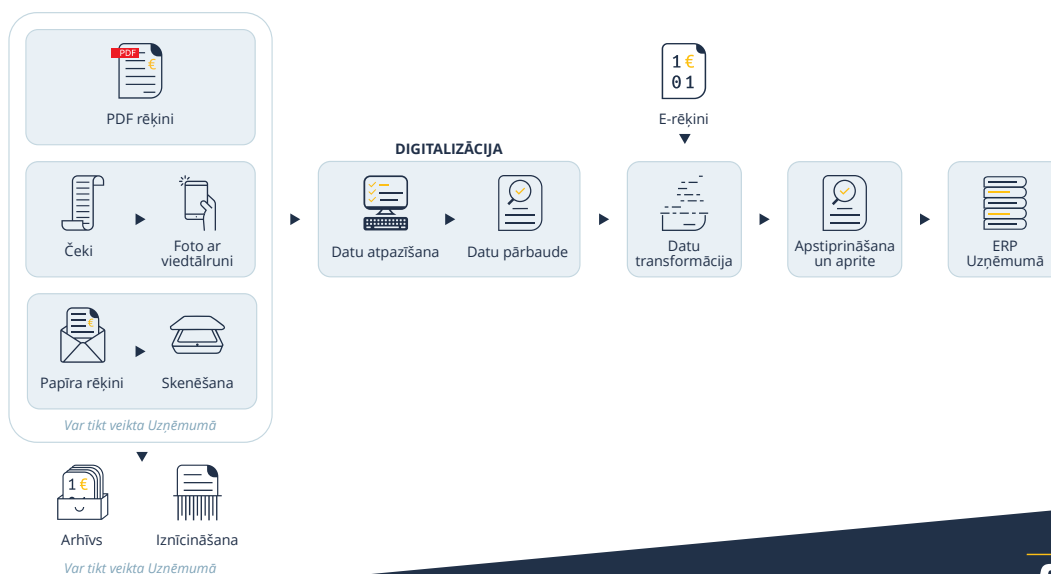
PDF
PDF rēķini

Čeki

Foto ar viedtālruni

Papīra rēķini

Skenēšana

Var tikt veikta Uzņēmumā

1€
01
E-rēķini

DIGITALIZĀCIJA

Datu atpazīšana

Datu pārbaude

Datu transformācija

Apstiprināšana un aprite

ERP Uzņēmumā

1€

Arhīvs

Iznīcināšana

Var tikt veikta Uzņēmumā